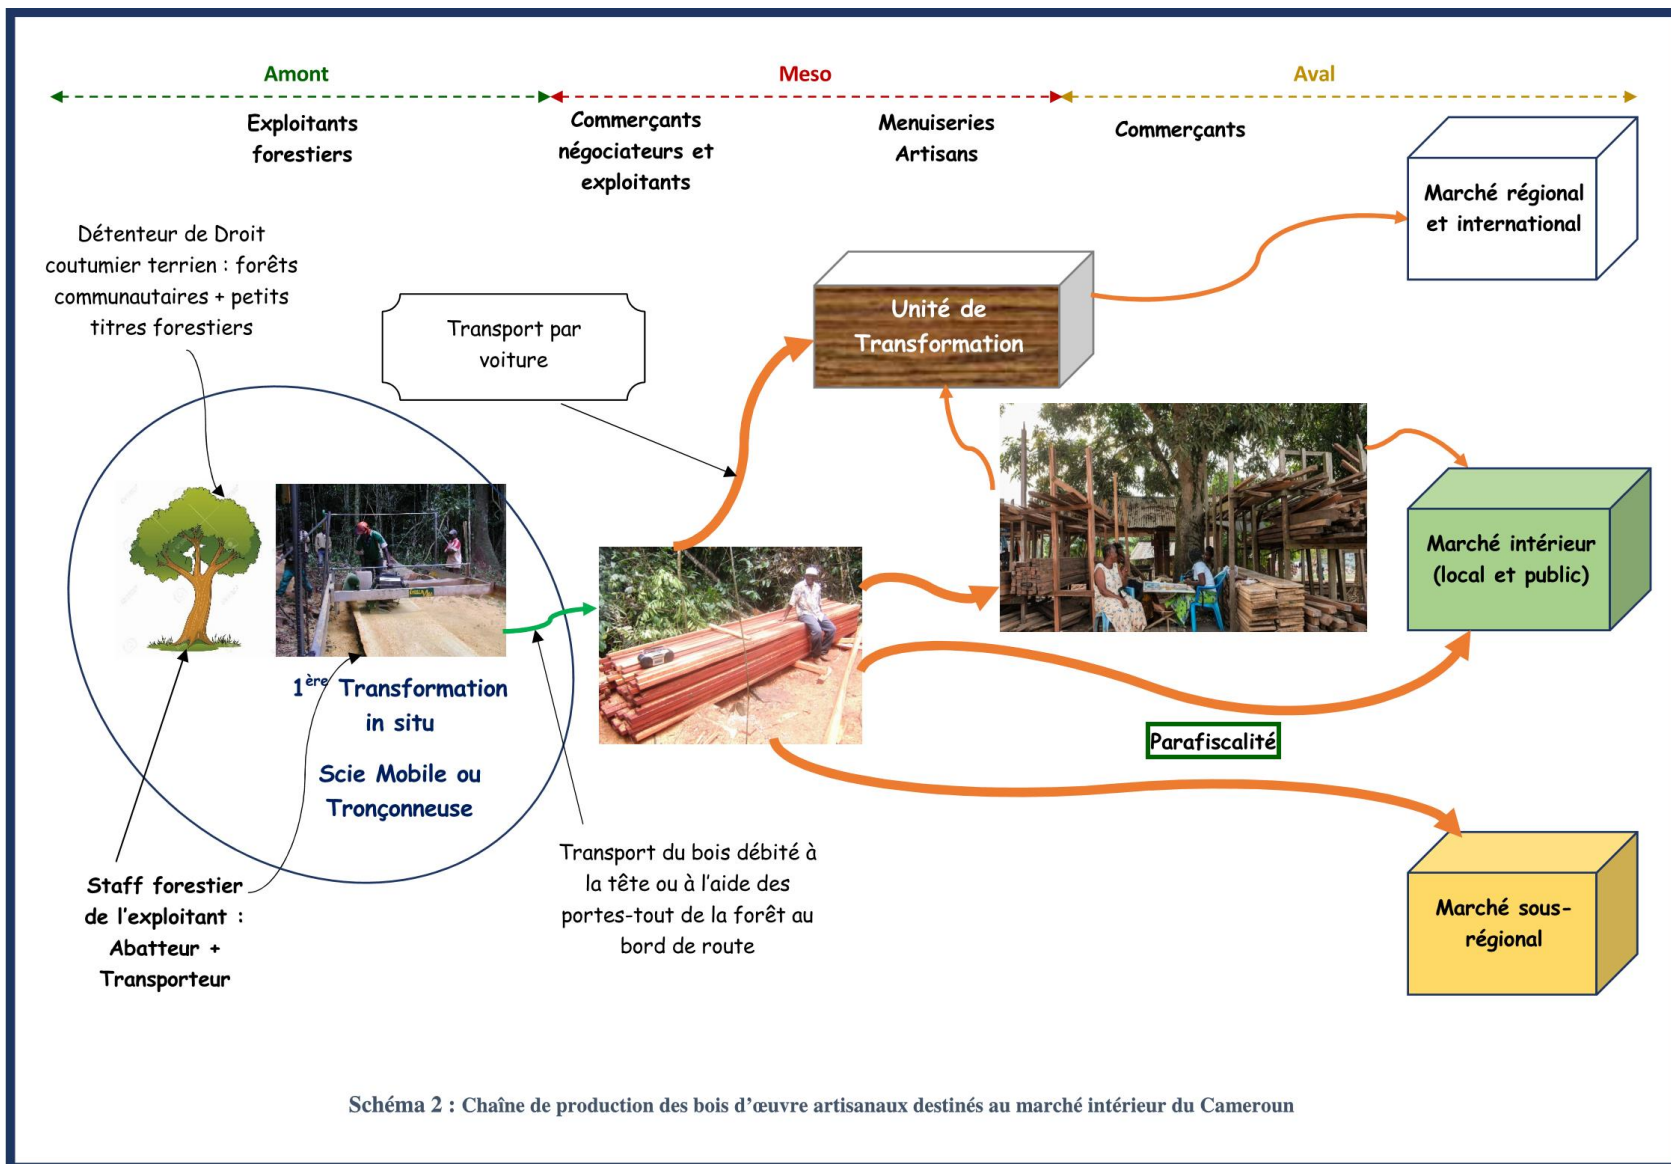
Amont

Meso

Aval

Exploitants forestiers

Commerçants négociateurs et exploitants

Menuiseries Artisans

Commerçants

Marché régional et international

Détenteur de Droit coutumier terrien : forêts communautaires + petits titres forestiers

Transport par voiture

Unité de Transformation

Marché intérieur (local et public)

$1^{ère}$ Transformation in situ

Scie Mobile ou Tronçonneuse

Parafiscalité

Staff forestier de l'exploitant : Abatteur + Transporteur

Transport du bois débité à la tête ou à l'aide des portes-tout de la forêt au bord de route

Marché sous-régional

Schéma 2 : Chaîne de production des bois d'œuvre artisanaux destinés au marché intérieur du Cameroun